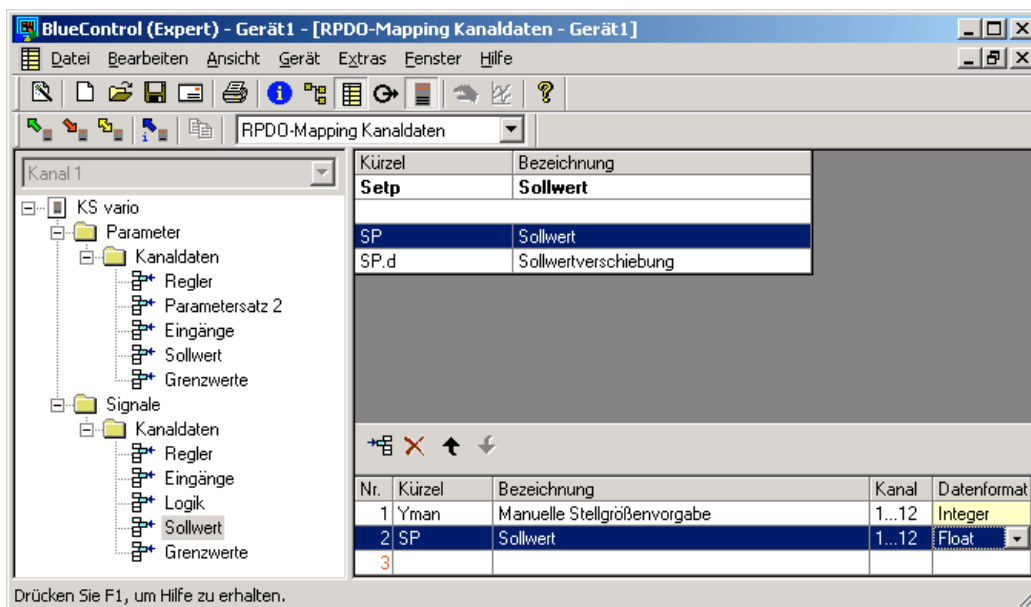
BlueControl (Expert) - Gerät1 - [RPDO-Mapping Kanaldaten - Gerät1]

Datei Bearbeiten Ansicht Gerät Extras Fenster Hilfe

RPDO-Mapping Kanaldaten

Kanal 1

KS vario
Parameter
Kanaldaten
Regler
Parametersatz 2
Eingänge
Sollwert
Grenzwerte
Signale
Kanaldaten
Regler
Eingänge
Logik
Sollwert
Grenzwerte

| Kürzel | Bezeichnung |
|---|---|
| Setp | Sollwert |
| | |
| SP | Sollwert |
| SP.d | Sollwertverschiebung |

| Nr. | Kürzel | Bezeichnung | Kanal | Datenformat |
|---|---|---|---|---|
| 1 | Yman | Manuelle Stellgrößenvorgabe | 1...12 | Integer |
| 2 | SP | Sollwert | 1...12 | Float |
| 3 | | | | |

Drücken Sie F1, um Hilfe zu erhalten.